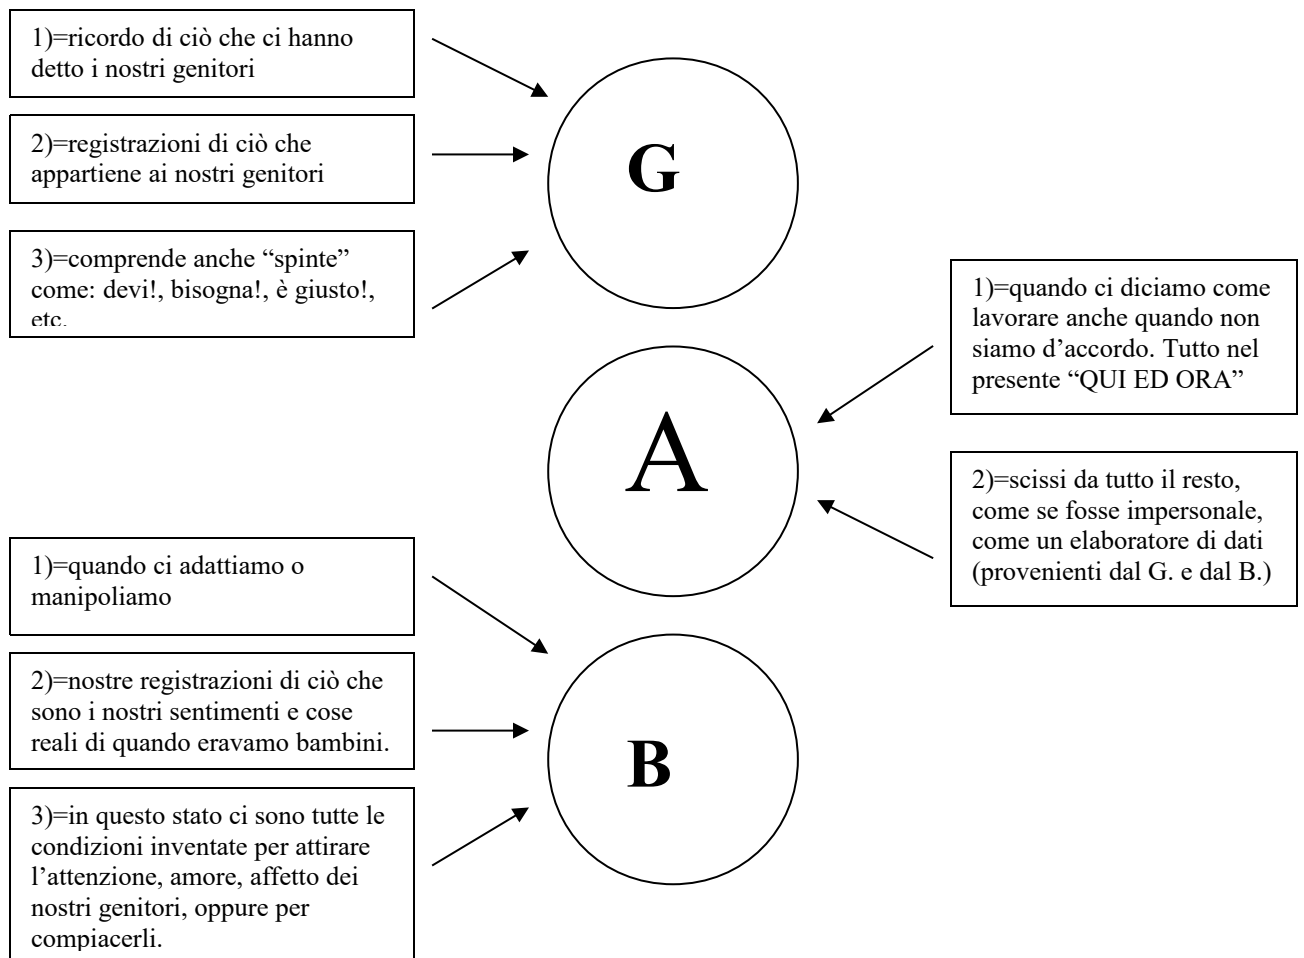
1)=ricordo di ciò che ci hanno detto i nostri genitori

2)=registrazioni di ciò che appartiene ai nostri genitori

3)=comprende anche “spinte” come: devi!, bisogna!, è giusto!, etc.

G

1)=quando ci diciamo come lavorare anche quando non siamo d’accordo. Tutto nel presente “QUI ED ORA”

A

2)=scissi da tutto il resto, come se fosse impersonale, come un elaboratore di dati (provenienti dal G. e dal B.)

1)=quando ci adattiamo o manipoliamo

2)=nostre registrazioni di ciò che sono i nostri sentimenti e cose reali di quando eravamo bambini.

B

3)=in questo stato ci sono tutte le condizioni inventate per attirare l’attenzione, amore, affetto dei nostri genitori, oppure per compiacerli.